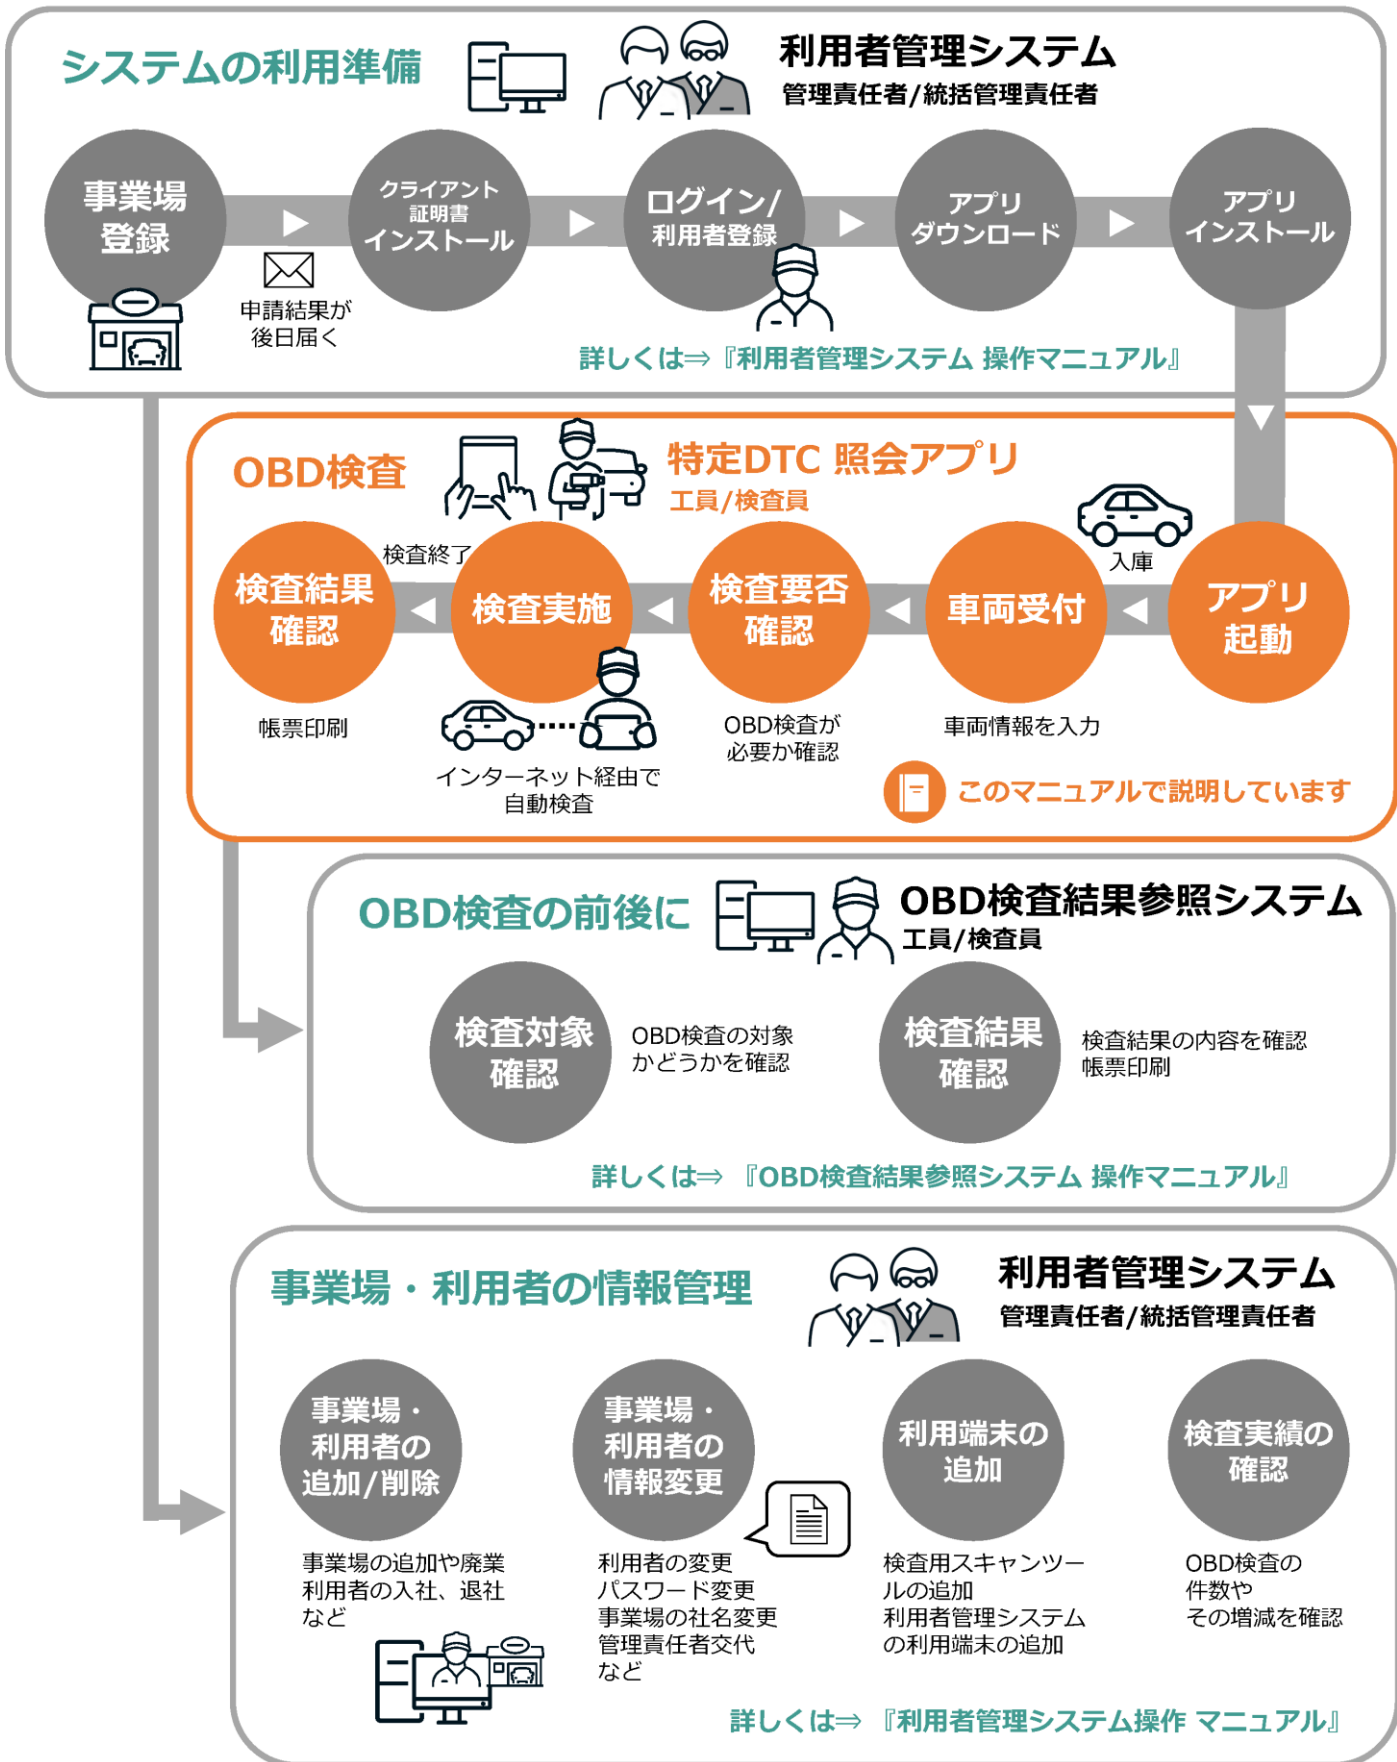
システムの利用準備

利用者管理システム
管理責任者/統括管理責任者

事業場登録

申請結果が後日届く

クライアント証明書インストール

ログイン/利用者登録

アプリダウンロード

アプリインストール

詳しくは⇒『利用者管理システム 操作マニュアル』

OBD検査

特定DTC 照会アプリ
工員/検査員

入庫

アプリ起動

車両受付

車両情報を入力

検査要否確認

OBD検査が必要か確認

検査実施

インターネット経由で自動検査

検査終了

検査結果確認

帳票印刷

このマニュアルで説明しています

OBD検査の前後に

OBD検査結果参照システム
工員/検査員

検査対象確認

OBD検査の対象かどうかを確認

検査結果確認

検査結果の内容を確認
帳票印刷

詳しくは⇒ 『OBD検査結果参照システム 操作マニュアル』

事業場・利用者の情報管理

利用者管理システム
管理責任者/統括管理責任者

事業場・利用者の追加/削除

事業場の追加や廃業
利用者の入社、退社
など

事業場・利用者の情報変更

利用者の変更
パスワード変更
事業場の社名変更
管理責任者交代
など

利用端末の追加

検査用スキャンツールの追加
利用者管理システムの利用端末の追加

検査実績の確認

OBD検査の件数やその増減を確認

詳しくは⇒ 『利用者管理システム操作 マニュアル』